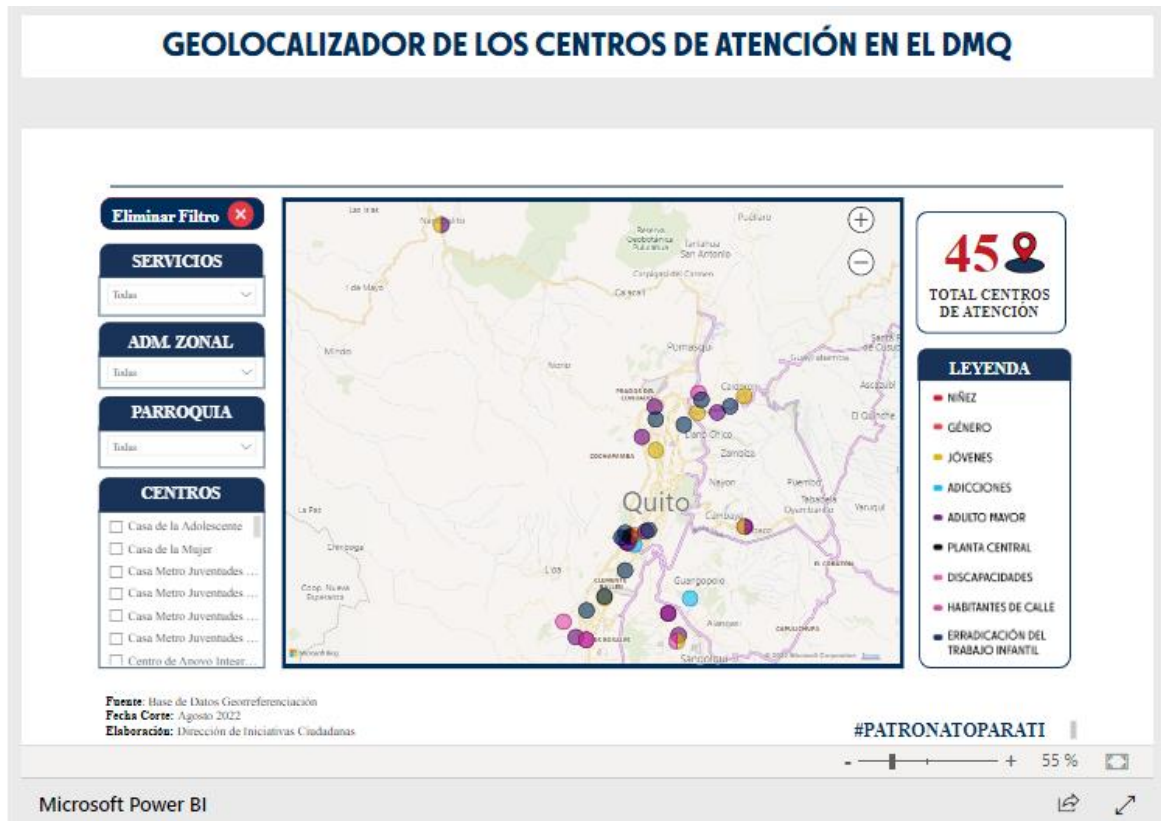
GEOLOCALIZADOR DE LOS CENTROS DE ATENCIÓN EN EL DMQ

Eliminar Filtro

SERVICIOS
Todas

ADM. ZONAL
Todas

PARROQUIA
Todas

CENTROS
Casa de la Adolescente
Casa de la Mujer
Casa Metro Juventudes ...
Casa Metro Juventudes ...
Casa Metro Juventudes ...
Casa Metro Juventudes ...
Centro de Apoyo Integr...

Las Iglas
Nanegalito
Reserva Geobotánica Pululahua
Tanlahua
San Antonio
Puéllaro
Calacalí
1 de Mayo
Pomasqui
Mindo
Nono
Calderón
Guayllabamba
Ascazubí
El Quinche
Carcelén
Zámbiza
Puembo
Cochapamba
Nayón
Tababela
Yaruquí
Quito
La Paz
Cumbayá
Chiriboga
Lloa
Conocoto
Guangopolo
Alangasí
Coop. Nueva Esperanza
Amaguaña
Sangolquí
Microsoft Bing
© 2022 Microsoft Corporation Terms

45
TOTAL CENTROS DE ATENCIÓN

LEYENDA
NIÑEZ
GÉNERO
JÓVENES
ADICCIONES
ADULTO MAYOR
PLANTA CENTRAL
DISCAPACIDADES
HABITANTES DE CALLE
ERRADICACIÓN DEL TRABAJO INFANTIL

Fuente: Base de Datos Georreferenciación
Fecha Corte: Agosto 2022
Elaboración: Dirección de Iniciativas Ciudadanas

#PATRONATOPARATI

- + 55 %

Microsoft Power BI